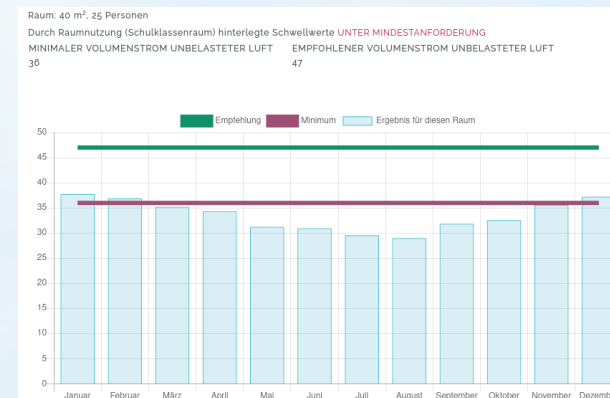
Raum: 40 m², 25 Personen

Durch Raumnutzung (Schulklassenraum) hinterlegte Schwellwerte UNTER MINDESTANFORDERUNG

MINIMALER VOLUMENSTROM UNBELASTETER LUFT
36

EMPFOHLENER VOLUMENSTROM UNBELASTETER LUFT
47

Empfehlung
Minimum
Ergebnis für diesen Raum

50
45
40
35
30
25
20
15
10
5
0

Januar Februar März April Mai Juni Juli August September Oktober November Dezemb